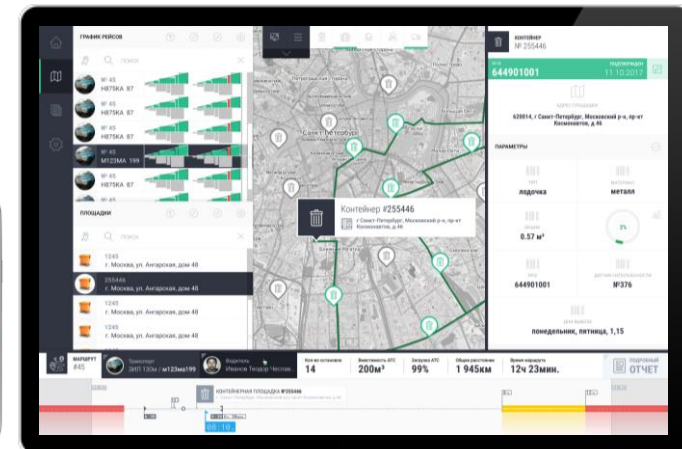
ГРАФИК РЕЙСОВ

поиск

№ 45
Н875КА 87

№ 45
Н875КА 87

№ 45
Н875КА 87

№ 45
М122МА 199

№ 45
Н875КА 87

ПЛОЩАДКИ

поиск

1245
г. Москва, ул. Ангарская, дом 48

255446
г. Москва, ул. Ангарская, дом 48

1245
г. Москва, ул. Ангарская, дом 48

1245
г. Москва, ул. Ангарская, дом 48

Санкт-Петербург

Контейнер #255446
г. Санкт-Петербург, Московский р-н, пр-кт Космонавтов, д.46

КОНТЕЙНЕР
№ 255446

644901001
11.10.2017

620014, г. Санкт-Петербург, Московский р-н, пр-кт Космонавтов, д.46

ПАРАМЕТРЫ

лодочка
металл
0.57 м³
3%
644901001
№376
понедельник, пятница, 1,15

МАРШРУТ
#45
Транспорт
ЗИЛ 130м / м123ма199
Водитель
Иванов Теодор Честав..
14
200м³
99%
1 945км
12ч 23мин.
ПОДРОБНЫЙ
ОТЧЕТ

КОНТЕЙНЕРНАЯ ПЛОЩАДКА #255446
08:10